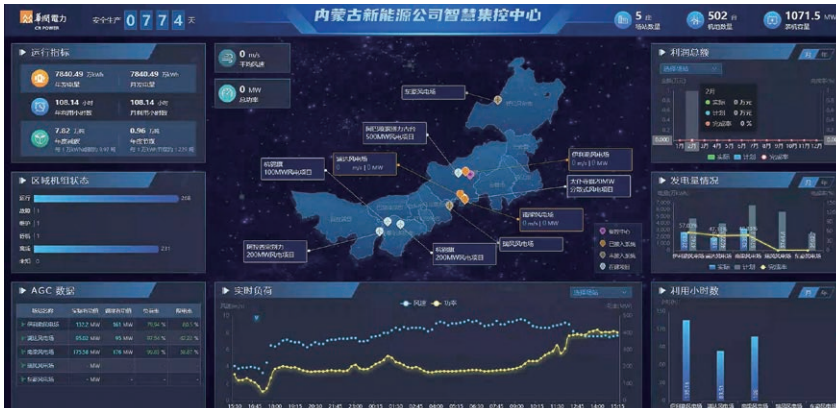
华润电力 CR POWER 安全生产 0 7 7 4 天

内蒙古新能源公司智慧集控中心

5 座 场站数量 502 台 机组数量 1071.5 MW 装机容量

运行指标
7840.49 万kWh 月发电量 7840.49 万kWh 月上网电量
108.14 小时 年利用小时数 108.14 小时 月利用小时数
7.82 万吨 年减排CO2 0.96 万吨 年节约标煤

区域机组状态
运行 208
故障 1
待机 5
维护 1
通信 231
未知 0

0 m/s 平均风速
0 MW 总负荷

东胜风电场
固阳县东辉风力六期 500MW风电项目
四子王旗风电场 0 m/s 0 MW
杭锦旗 100MW风电项目
伊和淖风电场
大中电厂乌兰察布 分散式风电项目
高家营风电场
杭锦旗 200MW风电项目
乌拉特前旗风电场 200MW风电项目
阿拉善风电场

集控中心
已接入场站
未接入场站
在建场站

利润总额
选择场站
7月 实际 计划 完成率
实际 计划 完成率

发电量情况
实际 计划 完成率

AGC 数据

实时负荷
选择场站
风速 功率

利用小时数